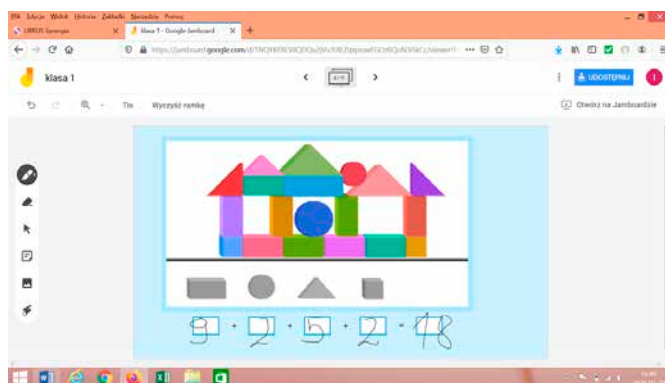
Plik Edycja Widok Historia Zakładki Narzędzia Pomoc
LIBRUS Synergia
klasa 1 - Google Jamboard
https://jamboard.google.com/d/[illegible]
klasa 1
UDOSTĘPNIJ
Tło Wyczyść ramkę
Otwórz na Jamboardzie
9 + 2 + 5 + 2 = 18